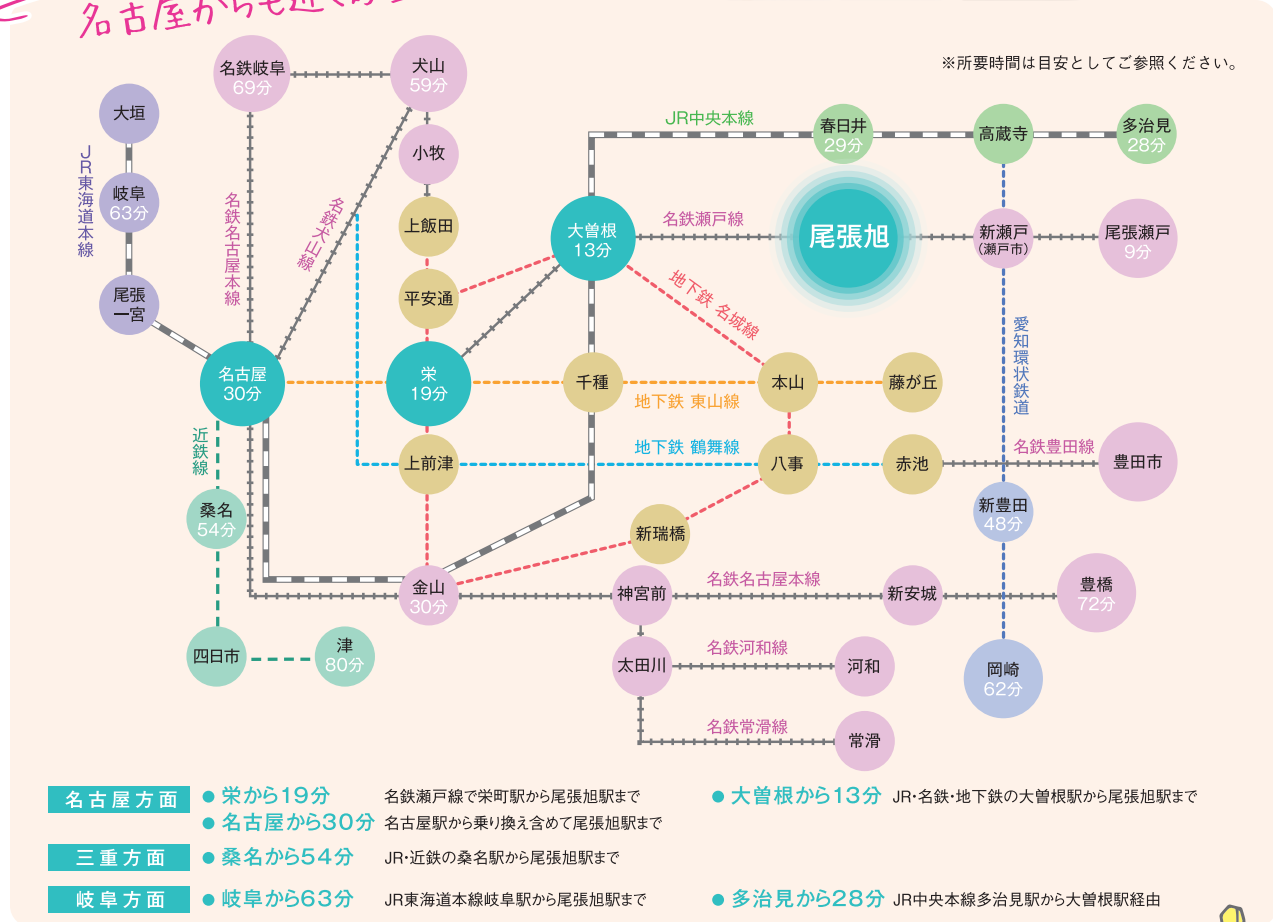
名古屋からも近くあ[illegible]

※所要時間は目安としてご参照ください。

名鉄岐阜
69分

犬山
59分

大垣

JR東海道本線

岐阜
63分

名鉄名古屋本線

名鉄犬山線

小牧

上飯田

JR中央本線

春日井
29分

高蔵寺

多治見
28分

大曽根
13分

名鉄瀬戸線

尾張旭

新瀬戸
(瀬戸市)

尾張瀬戸
9分

尾張
一宮

平安通

地下鉄 名城線

愛知環状鉄道

名古屋
30分

栄
19分

千種

本山

藤が丘

地下鉄 東山線

近鉄線

上前津

地下鉄 鶴舞線

八事

赤池

名鉄豊田線

豊田市

新豊田
48分

桑名
54分

新瑞橋

金山
30分

神宮前

名鉄名古屋本線

新安城

豊橋
72分

四日市

津
80分

太田川

名鉄河和線

河和

岡崎
62分

名鉄常滑線

常滑

名古屋方面
● 栄から19分 名鉄瀬戸線で栄町駅から尾張旭駅まで
● 名古屋から30分 名古屋駅から乗り換え含めて尾張旭駅まで
● 大曽根から13分 JR・名鉄・地下鉄の大曽根駅から尾張旭駅まで

三重方面
● 桑名から54分 JR・近鉄の桑名駅から尾張旭駅まで

岐阜方面
● 岐阜から63分 JR東海道本線岐阜駅から尾張旭駅まで
● 多治見から28分 JR中央本線多治見駅から大曽根駅経由